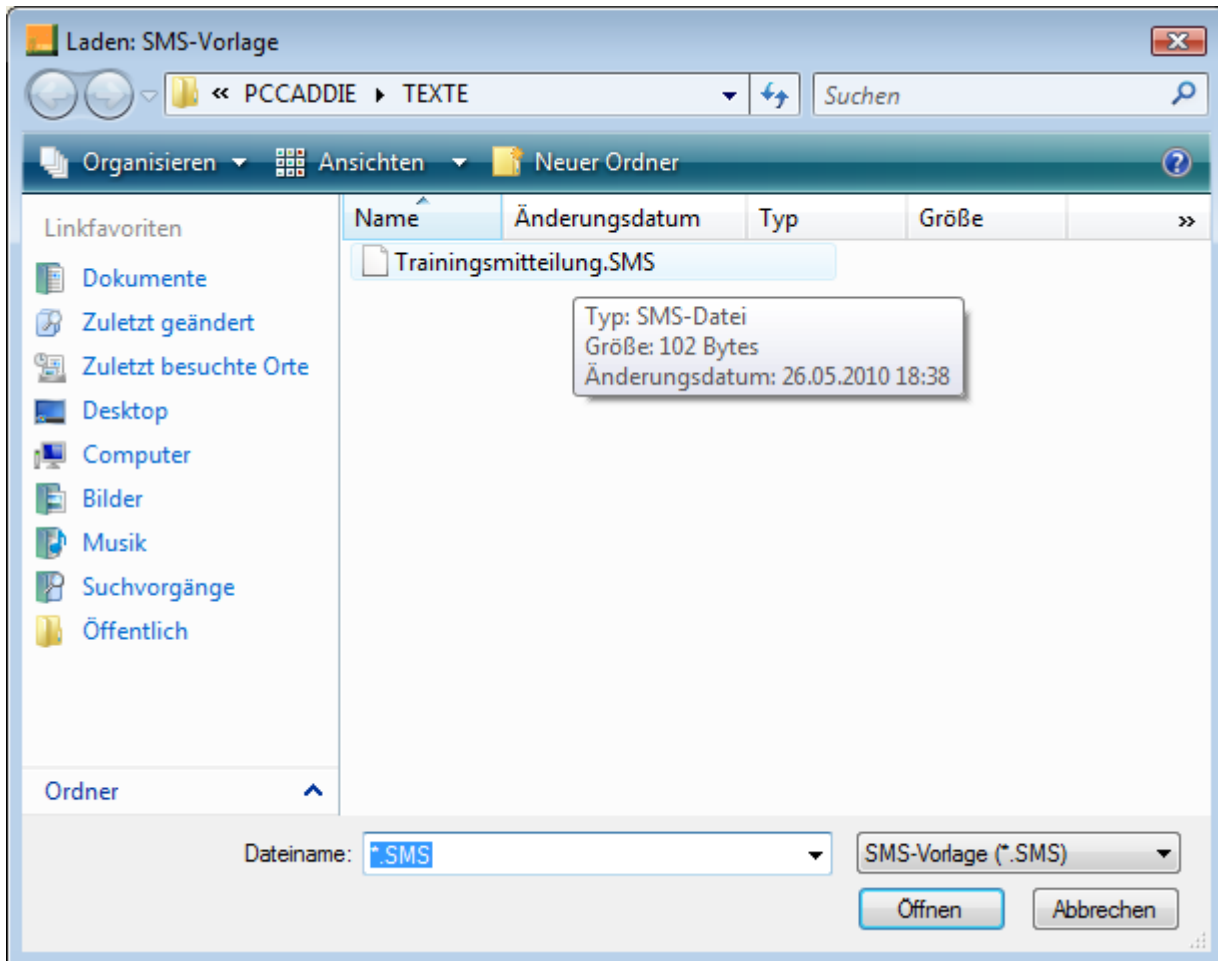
Laden: SMS-Vorlage

« PCCADDIE ▸ TEXTE

Suchen

Organisieren ▾ Ansichten ▾ Neuer Ordner

Linkfavoriten

Dokumente
Zuletzt geändert
Zuletzt besuchte Orte
Desktop
Computer
Bilder
Musik
Suchvorgänge
Öffentlich

Ordner

| Name | Änderungsdatum | Typ | Größe | » |
|---|---|---|---|---|
| Trainingsmitteilung.SMS | | | | |

Typ: SMS-Datei
Größe: 102 Bytes
Änderungsdatum: 26.05.2010 18:38

Dateiname: *.SMS

SMS-Vorlage (*.SMS)

Öffnen

Abbrechen